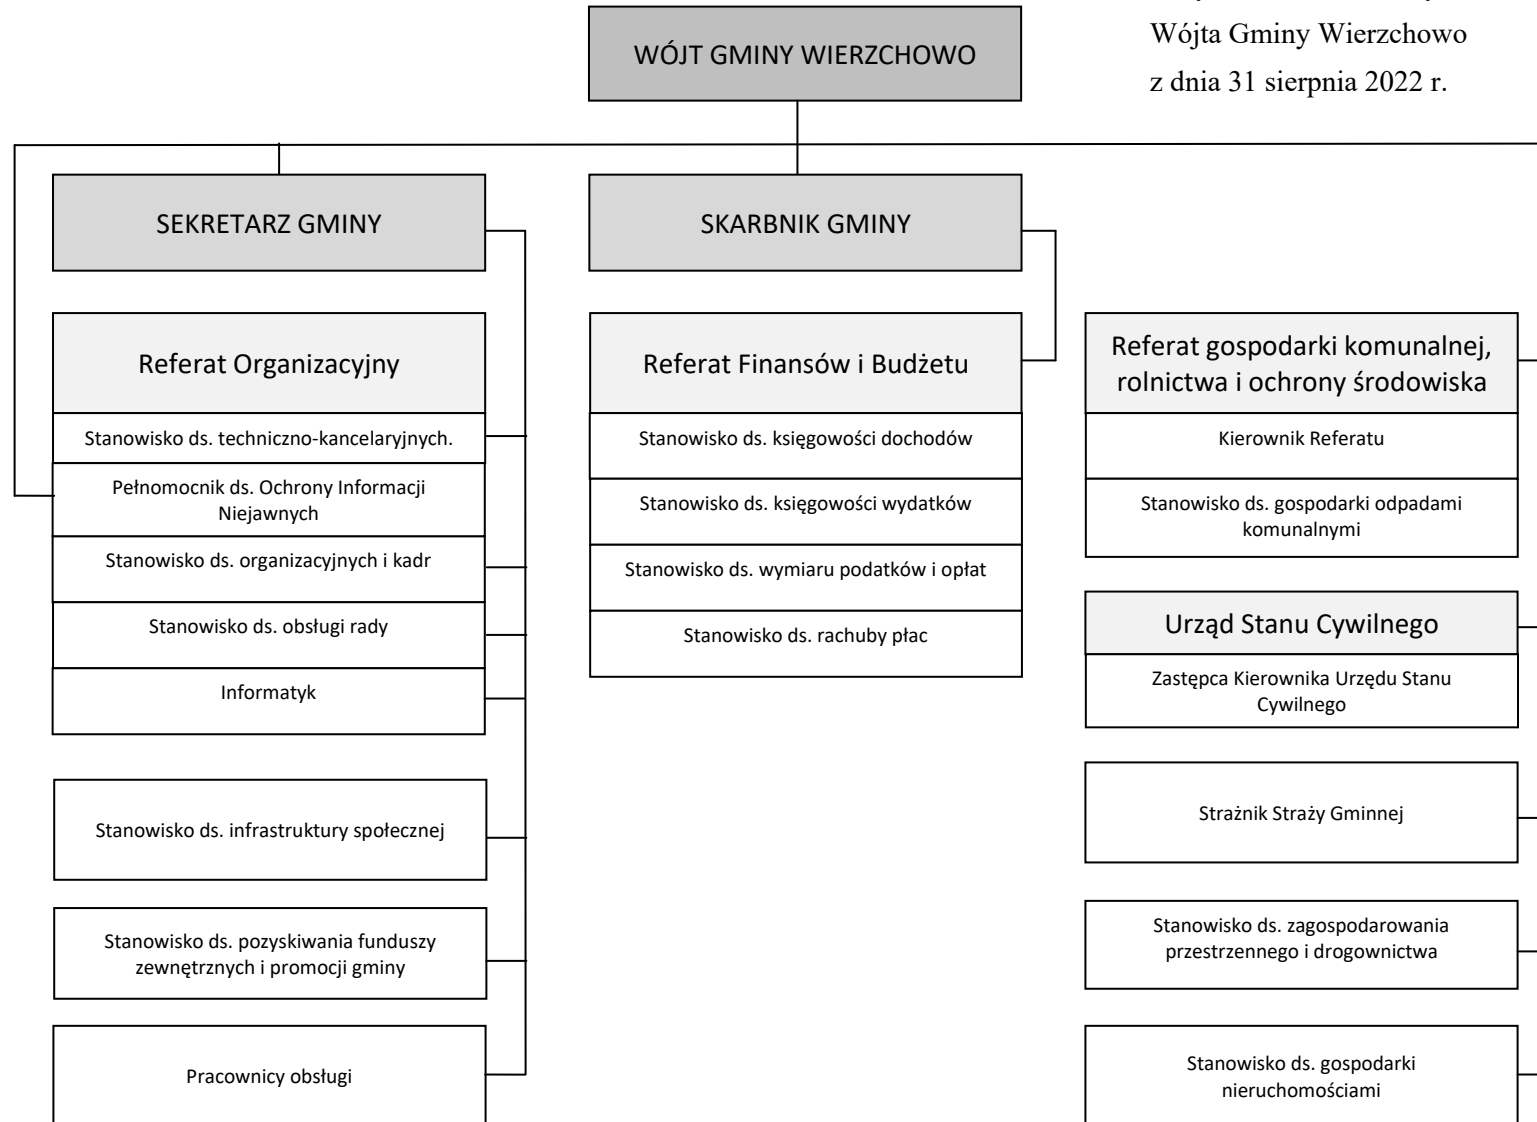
Wójta Gminy Wierzchowo
z dnia 31 sierpnia 2022 r.

WÓJT GMINY WIERZCHOWO

SEKRETARZ GMINY

Referat Organizacyjny

Stanowisko ds. techniczno-kancelaryjnych.

Pełnomocnik ds. Ochrony Informacji Niejawnych

Stanowisko ds. organizacyjnych i kadr

Stanowisko ds. obsługi rady

Informatyk

Stanowisko ds. infrastruktury społecznej

Stanowisko ds. pozyskiwania funduszy zewnętrznych i promocji gminy

Pracownicy obsługi

SKARBNIK GMINY

Referat Finansów i Budżetu

Stanowisko ds. księgowości dochodów

Stanowisko ds. księgowości wydatków

Stanowisko ds. wymiaru podatków i opłat

Stanowisko ds. rachuby płac

Referat gospodarki komunalnej, rolnictwa i ochrony środowiska

Kierownik Referatu

Stanowisko ds. gospodarki odpadami komunalnymi

Urząd Stanu Cywilnego

Zastępca Kierownika Urzędu Stanu Cywilnego

Strażnik Straży Gminnej

Stanowisko ds. zagospodarowania przestrzennego i drogownictwa

Stanowisko ds. gospodarki nieruchomościami